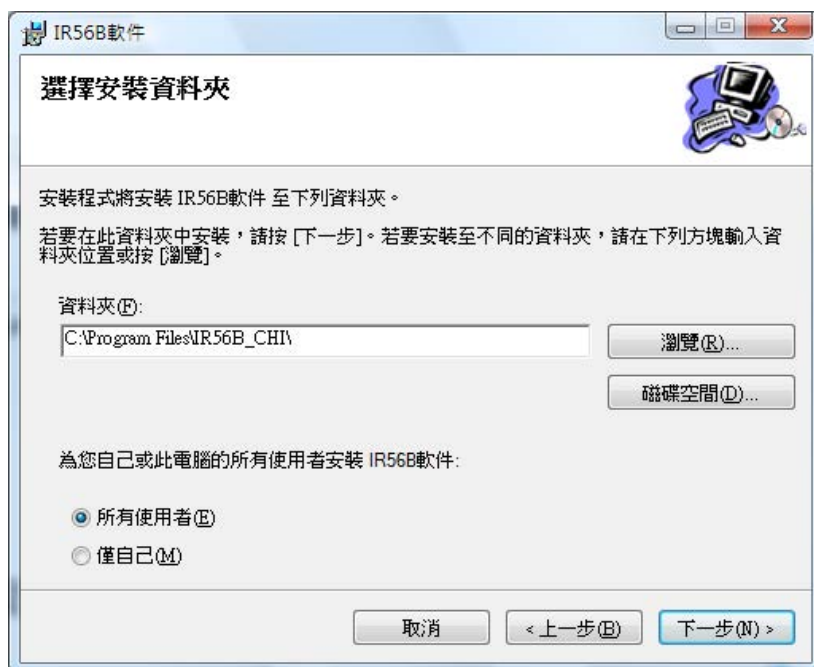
IR56B軟件

選擇安裝資料夾

安裝程式將安裝 IR56B軟件 至下列資料夾。

若要在此資料夾中安裝，請按 [下一步]。若要安裝至不同的資料夾，請在下列方塊輸入資料夾位置或按 [瀏覽]。

資料夾(F):

C:\Program Files\IR56B_CHI\

瀏覽(R)...

磁碟空間(D)...

為您自己或此電腦的所有使用者安裝 IR56B軟件:

所有使用者(E)

僅自己(M)

取消

< 上一步(B)

下一步(N) >